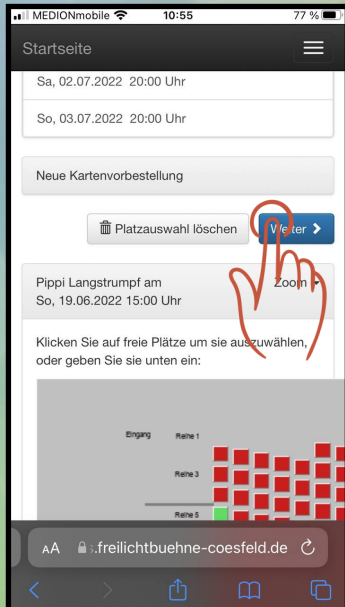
MEDIONmobile 10:55 77 %

Startseite

Sa, 02.07.2022 20:00 Uhr

So, 03.07.2022 20:00 Uhr

Neue Kartenvorbestellung

Platzauswahl löschen

We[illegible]ter

Pippi Langstrumpf am So, 19.06.2022 15:00 Uhr

Zoom

Klicken Sie auf freie Plätze um sie auszuwählen, oder geben Sie sie unten ein:

Eingang

Reihe 1

Reihe 3

Reihe 5

AA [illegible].freilichtbuehne-coesfeld.de